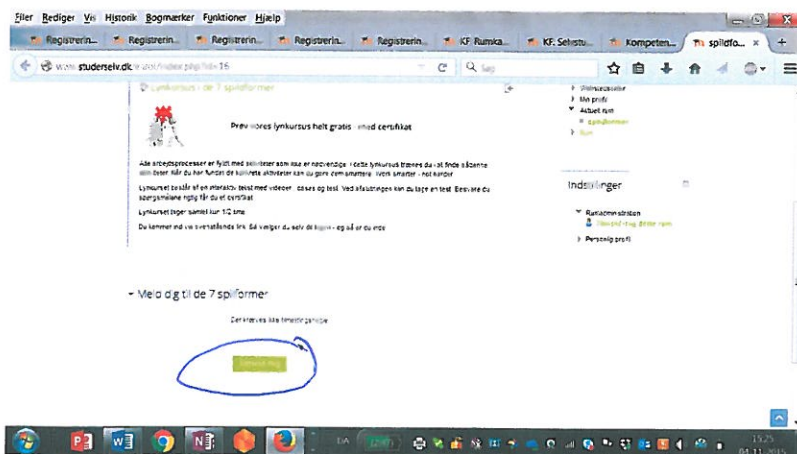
Filer Rediger Vis Historik Bogmærker Funktioner Hjælp

Registrerin... Registrerin... Registrerin... Registrerin... Registrerin... KF Rumka... KF Selvstu... Kompeten... spilfo...

www.studerselv.dk/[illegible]/index.php?id=16

Søg

Lynkursus i de 7 spilformer

Prøv vores lynkursus helt gratis - med certifikat

Alle arbejdsprocesser er fyldt med aktiviteter som ikke er nødvendige. I dette lynkursus trænes du i at finde således aktiviteter. Når du har fundet de kritiske aktiviteter kan du gøre dem smartere. Work smarter - not harder

Lynkurset består af en interaktiv tekst med videoer, cases og test. Ved afslutningen kan du tage en test. Besvarer du spørgsmålene rigtig får du et certifikat.

Lynkurset tager samlet kun 1/2 time

Du kommer ind via ovenstående link. Så vælger du selv de kapitler og når du vil.

Meld dig til de 7 spilformer

Der kræves ikke tilmeldingsnøgle

Tilmeld mig

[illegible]
Min profil
Aktuelt rum
spilformer
Rum

Indstillinger

Rumadministration
Tilmeld mig dette rum

Personlig profil

DA

13:25
04-11-2015